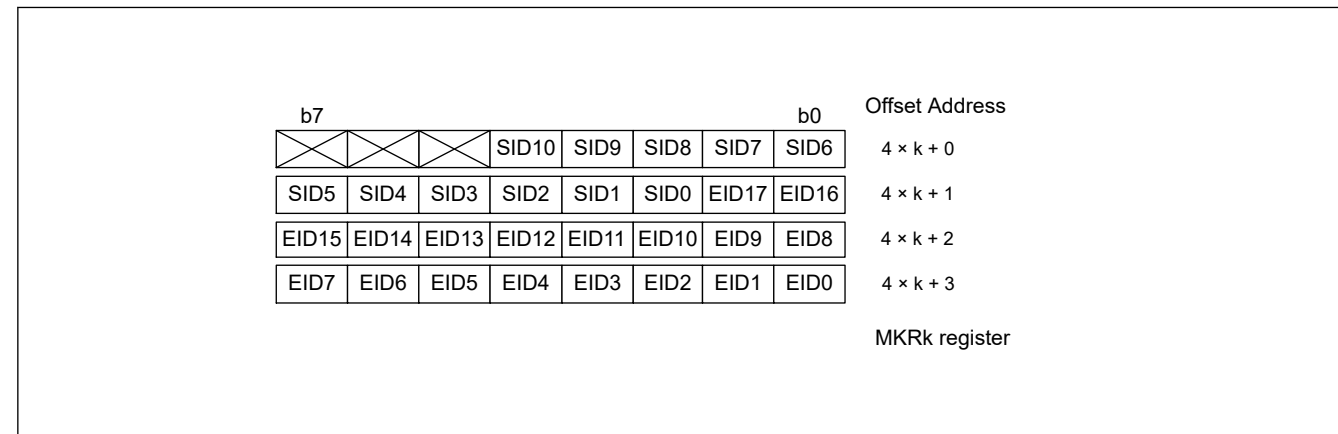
b7 b0 Offset Address

|  |  |  |  |  |  |  |  |  |
|---|---|---|---|---|---|---|---|---|
|  |  |  | SID10 | SID9 | SID8 | SID7 | SID6 | $4 \times k + 0$ |
| SID5 | SID4 | SID3 | SID2 | SID1 | SID0 | EID17 | EID16 | $4 \times k + 1$ |
| EID15 | EID14 | EID13 | EID12 | EID11 | EID10 | EID9 | EID8 | $4 \times k + 2$ |
| EID7 | EID6 | EID5 | EID4 | EID3 | EID2 | EID1 | EID0 | $4 \times k + 3$ |

MKRk register